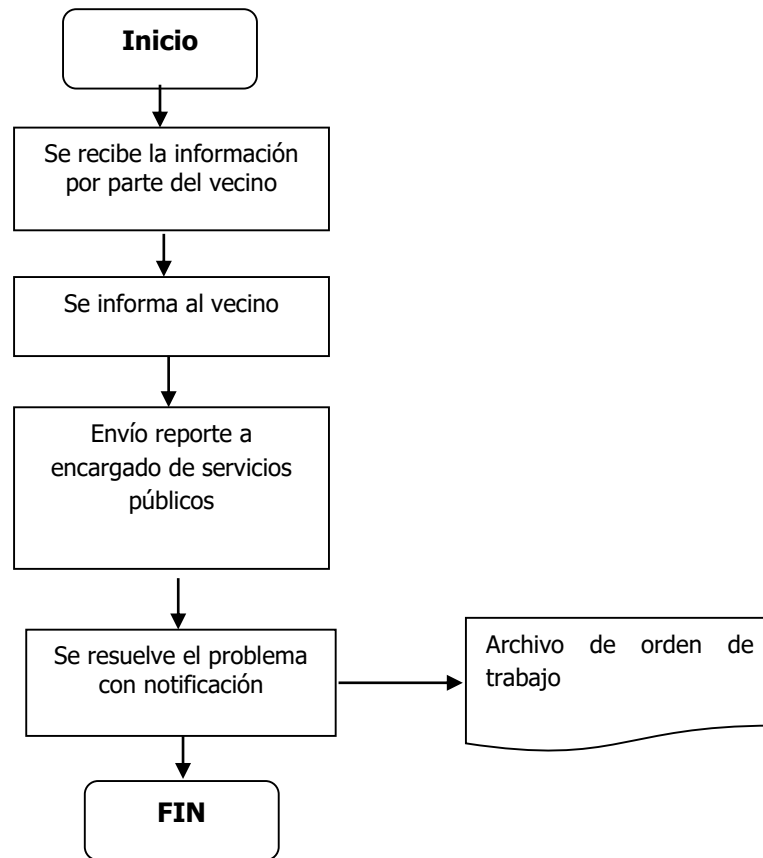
Inicio

Se recibe la información por parte del vecino

Se informa al vecino

Envío reporte a encargado de servicios públicos

Se resuelve el problema con notificación

Archivo de orden de trabajo

FIN